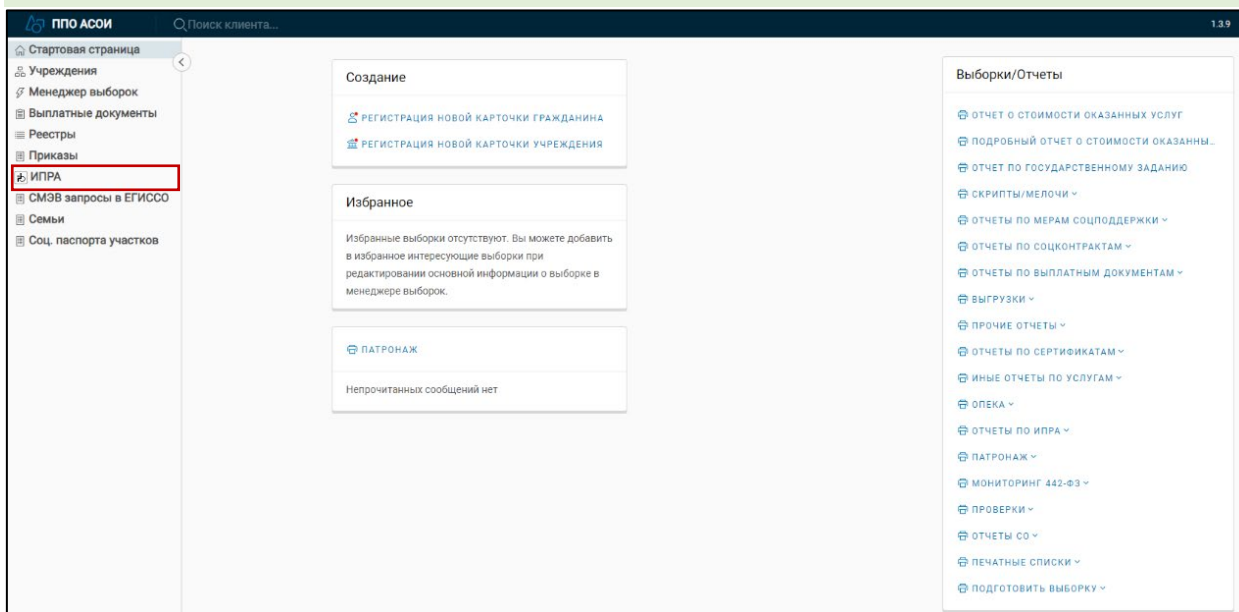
ППО АСОИ
Поиск клиента...
1.3.9

Стартовая страница
Учреждения
Менеджер выборок
Выплатные документы
Реестры
Приказы
ИПРА
СМЭВ запросы в ЕГИССО
Семьи
Соц. паспорта участков

Создание
РЕГИСТРАЦИЯ НОВОЙ КАРТОЧКИ ГРАЖДАНИНА
РЕГИСТРАЦИЯ НОВОЙ КАРТОЧКИ УЧРЕЖДЕНИЯ

Избранное
Избранные выборки отсутствуют. Вы можете добавить в избранное интересующие выборки при редактировании основной информации о выборке в менеджере выборок.

ПАТРОНАЖ
Непрочитанных сообщений нет

Выборки/Отчеты
ОТЧЕТ О СТОИМОСТИ ОКАЗАННЫХ УСЛУГ
ПОДРОБНЫЙ ОТЧЕТ О СТОИМОСТИ ОКАЗАННЫ...
ОТЧЕТ ПО ГОСУДАРСТВЕННОМУ ЗАДАНИЮ
СКРИПТЫ/МЕЛОЧИ
ОТЧЕТЫ ПО МЕРАМ СОЦПОДДЕРЖКИ
ОТЧЕТЫ ПО СОЦКОНТРАКТАМ
ОТЧЕТЫ ПО ВЫПЛАТНЫМ ДОКУМЕНТАМ
ВЫГРУЗКИ
ПРОЧИЕ ОТЧЕТЫ
ОТЧЕТЫ ПО СЕРТИФИКАТАМ
ИНЫЕ ОТЧЕТЫ ПО УСЛУГАМ
ОПЕКА
ОТЧЕТЫ ПО ИПРА
ПАТРОНАЖ
МОНИТОРИНГ 442-ФЗ
ПРОВЕРКИ
ОТЧЕТЫ СО
ПЕЧАТНЫЕ СПИСКИ
ПОДГОТОВИТЬ ВЫБОРКУ